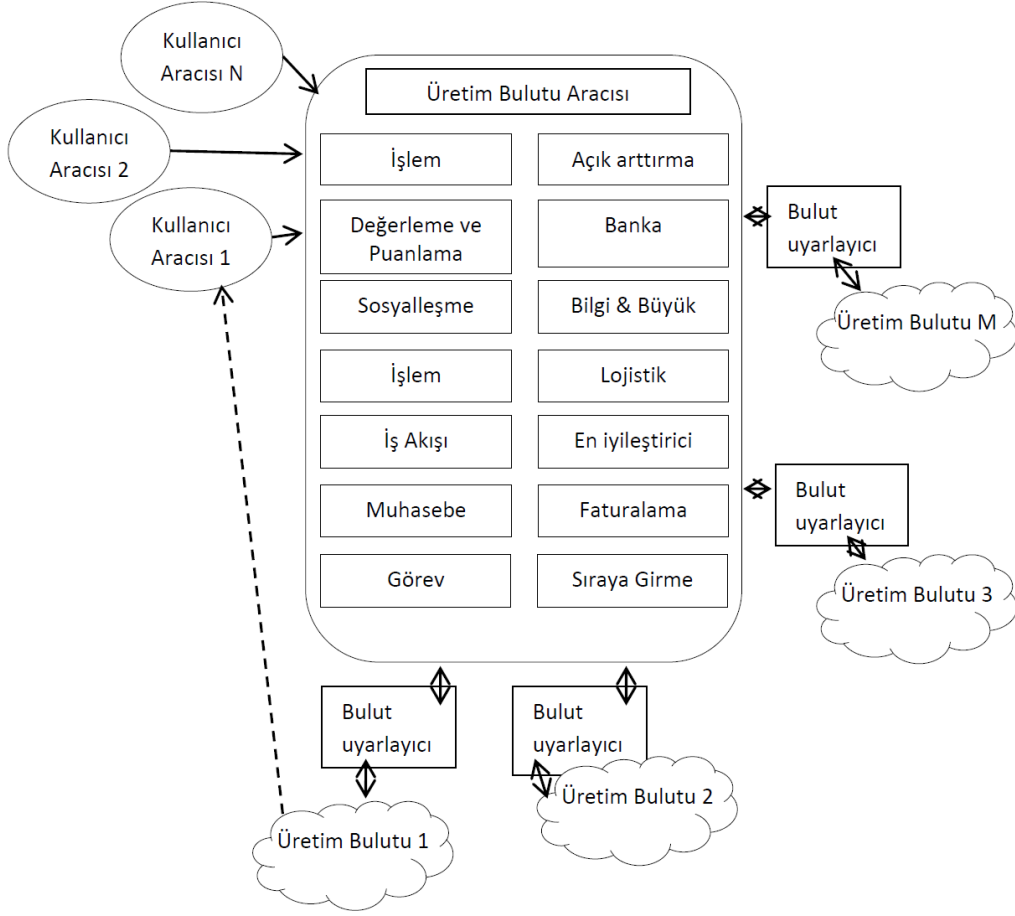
Kullanıcı Aracısı N

Kullanıcı Aracısı 2

Kullanıcı Aracısı 1

Üretim Bulutu Aracısı

| İşlem | Açık arttırma |
|---|---|
| Değerleme ve Puanlama | Banka |
| Sosyalleşme | Bilgi & Büyük |
| İşlem | Lojistik |
| İş Akışı | En iyileştirici |
| Muhasebe | Faturalama |
| Görev | Sıraya Girme |

Bulut uyarlayıcı

Üretim Bulutu M

Bulut uyarlayıcı

Üretim Bulutu 3

Bulut uyarlayıcı

Bulut uyarlayıcı

Üretim Bulutu 2

Üretim Bulutu 1